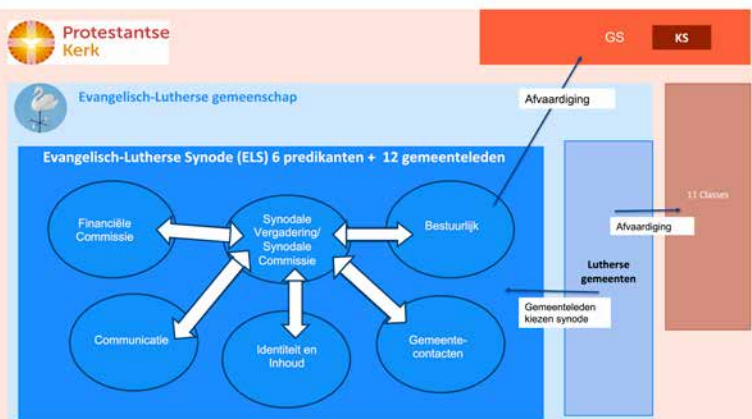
Protestantse Kerk

GS

KS

Evangelisch-Lutherse gemeenschap

Afvaardiging

Evangelisch-Lutherse Synode (ELS) 6 predikanten + 12 gemeenteleden

Financiële Commissie

Synodale Vergadering/ Synodale Commissie

Bestuurlijk

11 Classes

Afvaardiging

Lutherse gemeenten

Gemeenteleden kiezen synode

Communicatie

Identiteit en Inhoud

Gemeente-contacten